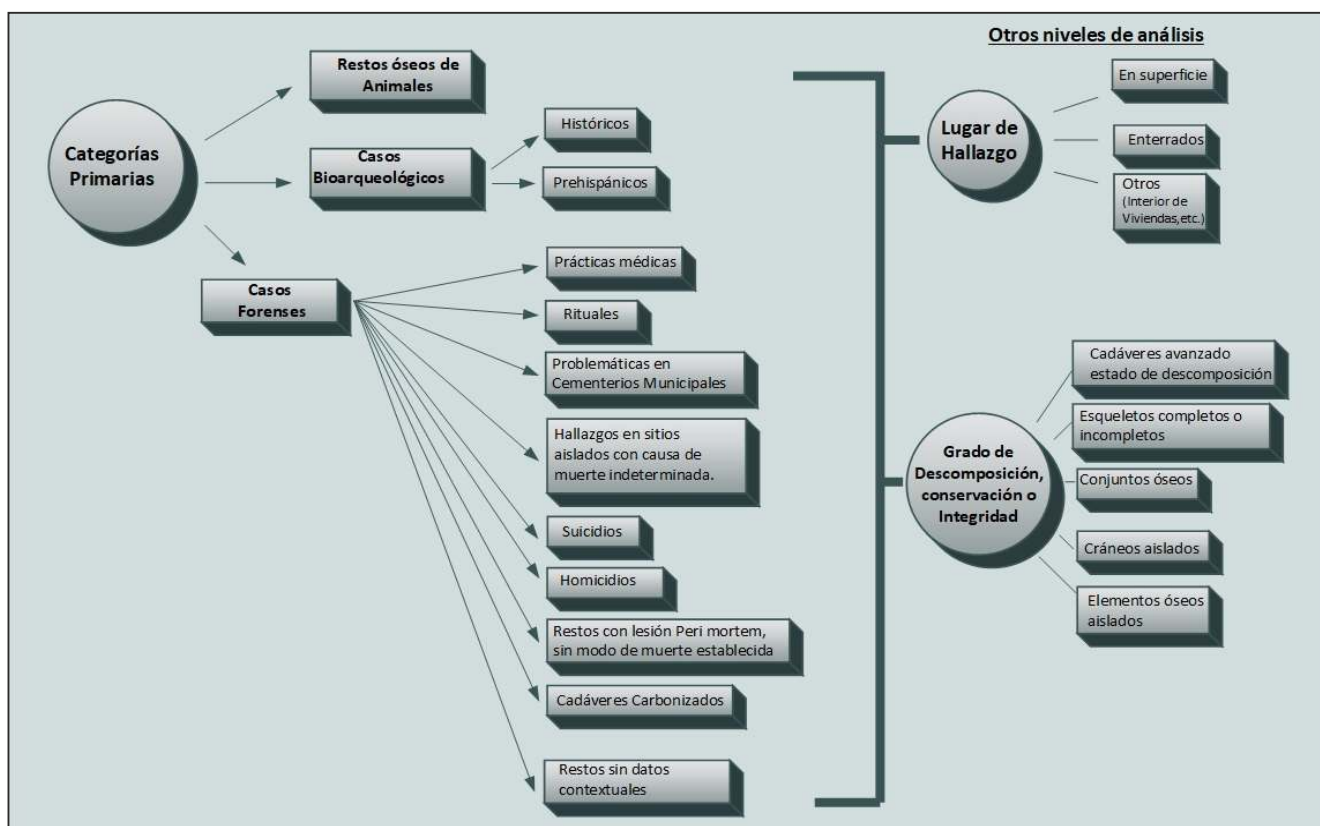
Categorías Primarias

Restos óseos de Animales

Casos Bioarqueológicos

Históricos

Prehispánicos

Casos Forenses

Prácticas médicas

Rituales

Problemáticas en Cementerios Municipales

Hallazgos en sitios aislados con causa de muerte indeterminada.

Suicidios

Homicidios

Restos con lesión Peri mortem, sin modo de muerte establecida

Cadáveres Carbonizados

Restos sin datos contextuales

Otros niveles de análisis

Lugar de Hallazgo

En superficie

Enterrados

Otros (Interior de Viviendas,etc.)

Grado de Descomposición, conservación o Integridad

Cadáveres avanzado estado de descomposición

Esqueletos completos o incompletos

Conjuntos óseos

Cráneos aislados

Elementos óseos aislados